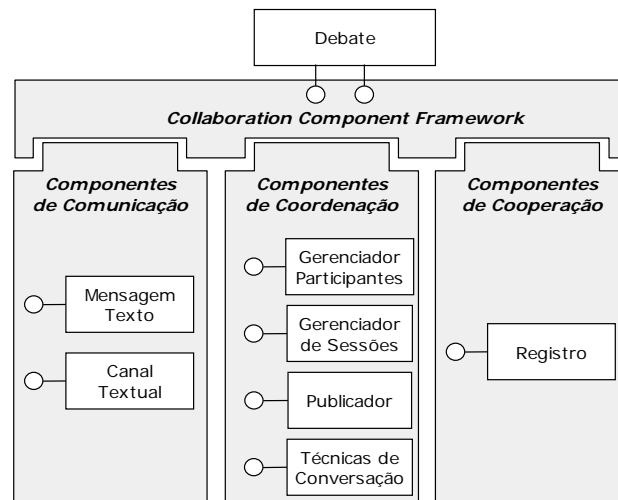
Debate

Collaboration Component Framework

Componentes de Comunicação

Mensagem Texto

Canal Textual

Componentes de Coordenação

Gerenciador Participantes

Gerenciador de Sessões

Publicador

Técnicas de Conversação

Componentes de Cooperação

Registro